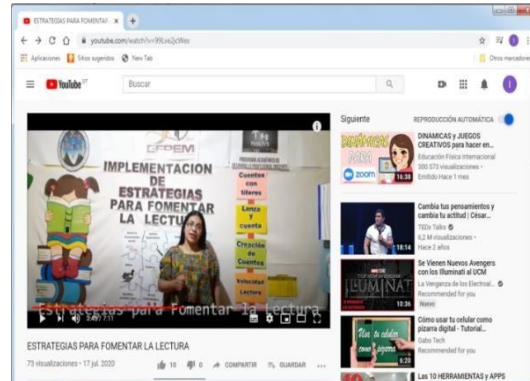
ESTRATEGIAS PARA FOMENTAR ×

youtube.com/watch?v=99Lxs2jc9lxs

Aplicaciones | Sitios sugeridos | New Tab | Otros marcadores

YouTube

Buscar

CFPEM

IMPLEMENTACION DE ESTRATEGIAS PARA FOMENTAR LA LECTURA

Cuentos con títeres

Lanza y cuenta

Creación de Cuentos

Velocidad Lectora

Estrategias para Fomentar la Lectura

3:49 / 7:11

ESTRATEGIAS PARA FOMENTAR LA LECTURA

73 visualizaciones • 17 jul. 2020

10 | 0 | COMPARTIR | GUARDAR | ...

Siguiente

REPRODUCCIÓN AUTOMÁTICA

DINÁMICAS y JUEGOS CREATIVOS para hacer en...
Educación Física Internacional
380 573 visualizaciones
Emitido Hace 1 mes
16:38

Cambia tus pensamientos y cambia tu actitud | César...
TEDx Talks
6,2 M visualizaciones
Hace 2 años
18:14

Se Vienen Nuevos Avengers con los Illuminati al UCM
La Venganza de los Electrical...
Recommended for you
14:59

Cómo usar tu celular como pizarra digital - Tutorial...
Gabo Tech
Recommended for you
6:20

Las 10 HERRAMIENTAS y APPS